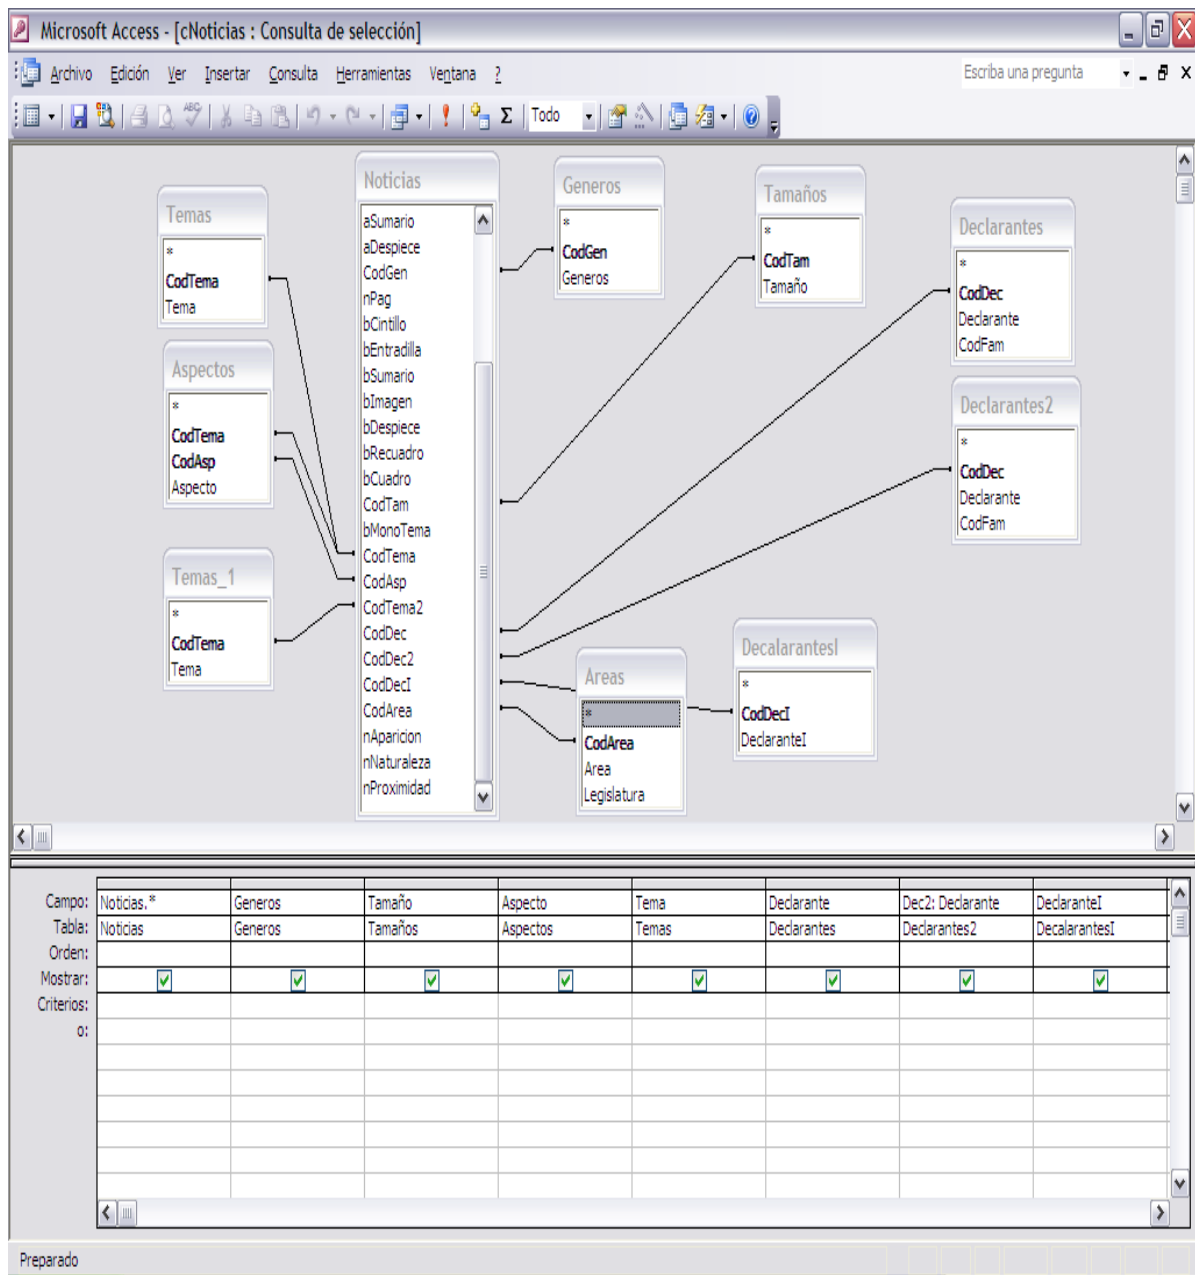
Microsoft Access - [cNoticias : Consulta de selección]

Archivo Edición Ver Insertar Consulta Herramientas Ventana ?

Escriba una pregunta

Todo

Temas
*
CodTema
Tema

Aspectos
*
CodTema
CodAsp
Aspecto

Temas_1
*
CodTema
Tema

Noticias
aSumario
aDespiece
CodGen
nPag
bCintillo
bEntradilla
bSumario
bImagen
bDespiece
bRecuadro
bCuadro
CodTam
bMonoTema
CodTema
CodAsp
CodTema2
CodDec
CodDec2
CodDecI
CodArea
nAparicion
nNaturaleza
nProximidad

Generos
*
CodGen
Generos

Tamaños
*
CodTam
Tamaño

Declarantes
*
CodDec
Declarante
CodFam

Declarantes2
*
CodDec
Declarante
CodFam

Areas
*
CodArea
Area
Legislatura

DecalarantesI
*
CodDecI
DeclaranteI

| Campo: | Noticias.* | Generos | Tamaño | Aspecto | Tema | Declarante | Dec2: Declarante | DeclaranteI |
|---|---|---|---|---|---|---|---|---|
| Tabla: | Noticias | Generos | Tamaños | Aspectos | Temas | Declarantes | Declarantes2 | DecalarantesI |
| Orden: | | | | | | | | |
| Mostrar: | ☑ | ☑ | ☑ | ☑ | ☑ | ☑ | ☑ | ☑ |
| Criterios: | | | | | | | | |
| o: | | | | | | | | |

Preparado